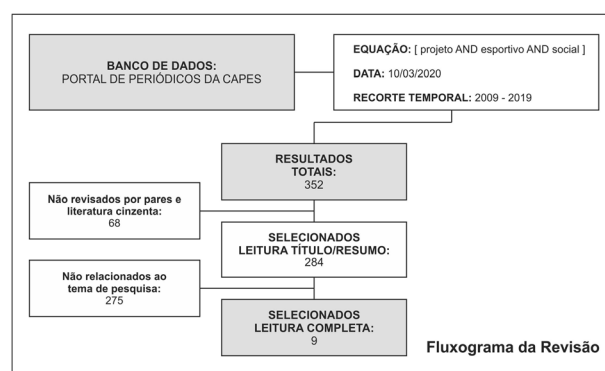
BANCO DE DADOS:
PORTAL DE PERIÓDICOS DA CAPES

EQUAÇÃO: [ projeto AND esportivo AND social ]

DATA: 10/03/2020

RECORTE TEMPORAL: 2009 - 2019

RESULTADOS
TOTAIS:
352

Não revisados por pares e literatura cinzenta:
68

SELECIONADOS
LEITURA TÍTULO/RESUMO:
284

Não relacionados ao tema de pesquisa:
275

SELECIONADOS
LEITURA COMPLETA:
9

Fluxograma da Revisão